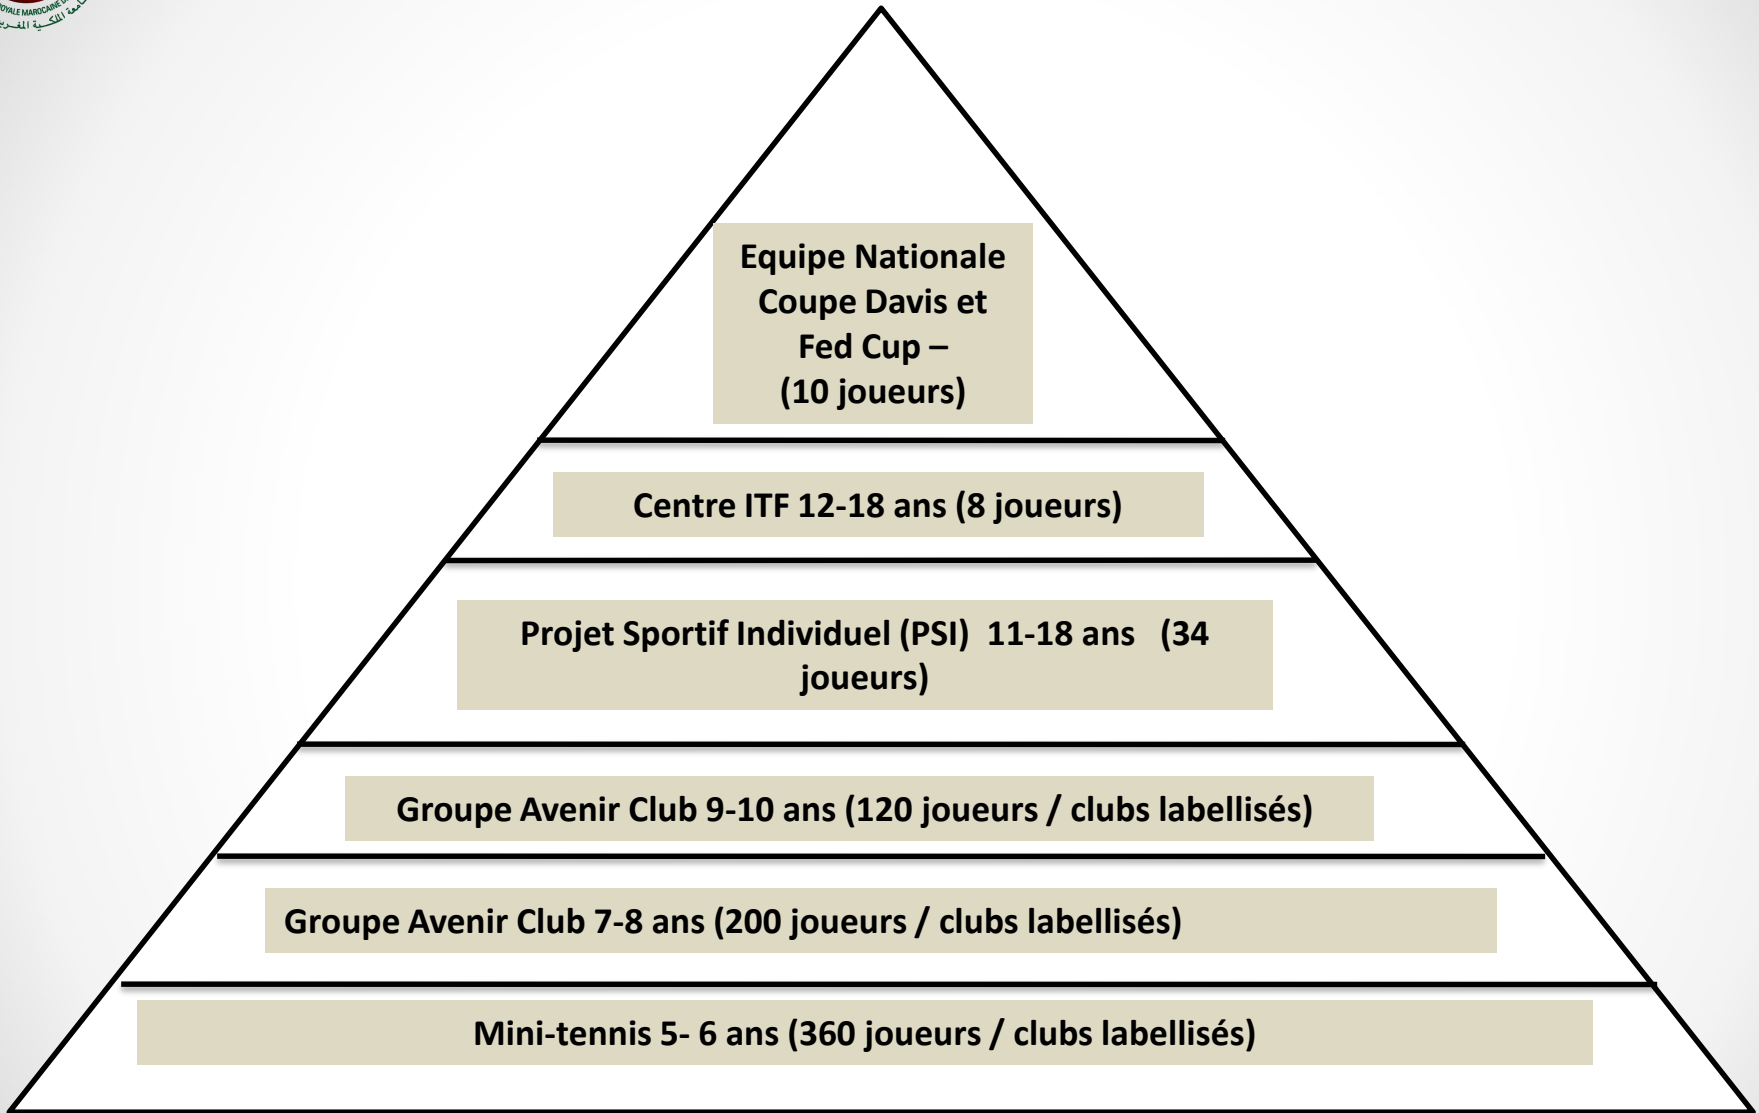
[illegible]

Equipe Nationale Coupe Davis et Fed Cup – (10 joueurs)

Centre ITF 12-18 ans (8 joueurs)

Projet Sportif Individuel (PSI) 11-18 ans (34 joueurs)

Groupe Avenir Club 9-10 ans (120 joueurs / clubs labellisés)

Groupe Avenir Club 7-8 ans (200 joueurs / clubs labellisés)

Mini-tennis 5- 6 ans (360 joueurs / clubs labellisés)